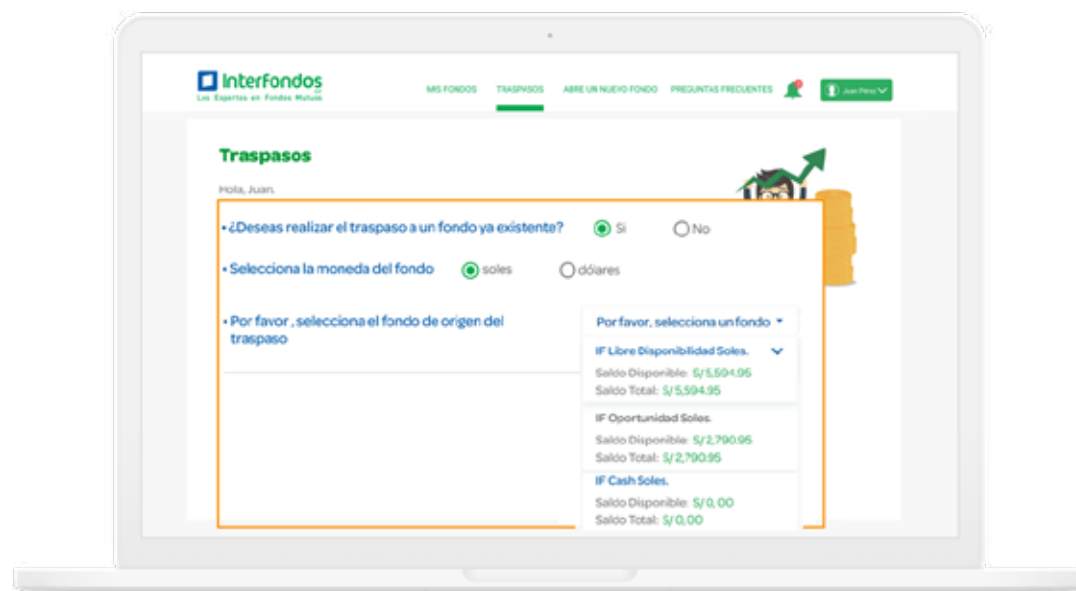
Interfondos
Los Expertos en Fondos Mutuos

MIS FONDOS TRASPASOS ABRE UN NUEVO FONDO PREGUNTAS FRECUENTES Juan Pérez

Traspasos

Hola, Juan.

• ¿Deseas realizar el traspaso a un fondo ya existente? Si No

• Selecciona la moneda del fondo soles dólares

• Por favor , selecciona el fondo de origen del traspaso

Por favor, selecciona un fondo

IF Libre Disponibilidad Soles.
Saldo Disponible: S/ 5,594.95
Saldo Total: S/ 5,594.95

IF Oportunidad Soles.
Saldo Disponible: S/ 2,790.95
Saldo Total: S/ 2,790.95

IF Cash Soles.
Saldo Disponible: S/ 0.00
Saldo Total: S/ 0.00